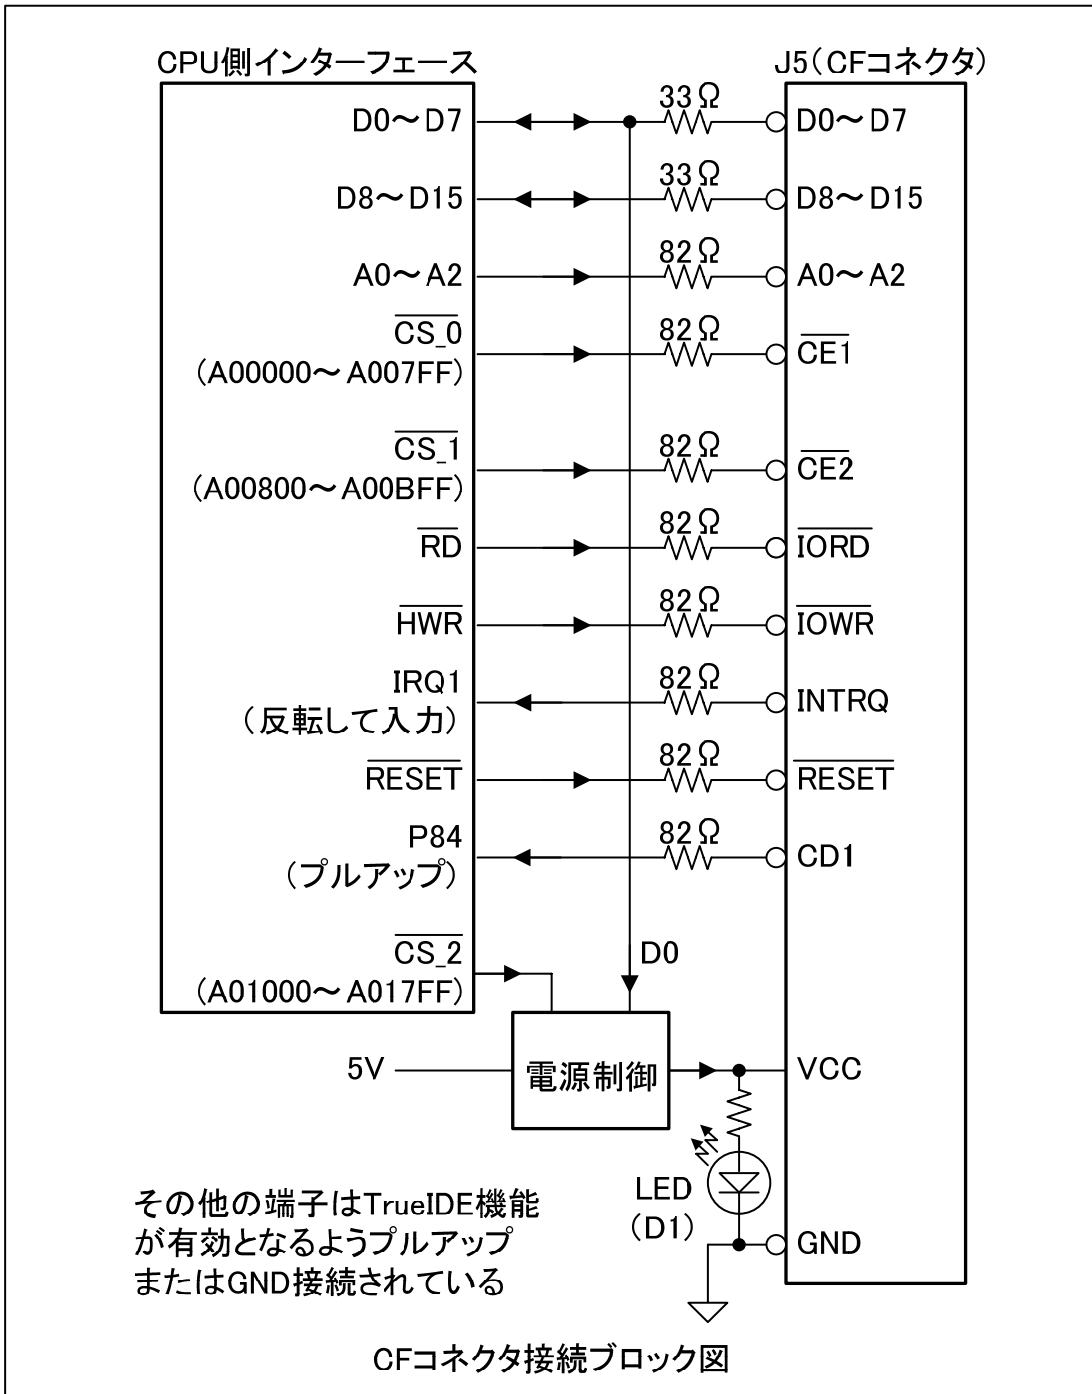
CPU側インターフェース

D0～D7

D8～D15

A0～A2

$\overline{CS\_0}$
（A00000～A007FF）

$\overline{CS\_1}$
（A00800～A00BFF）

$\overline{RD}$

$\overline{HWR}$

IRQ1
（反転して入力）

$\overline{RESET}$

P84
（プルアップ）

$\overline{CS\_2}$
（A01000～A017FF）

J5（CFコネクタ）

33Ω
D0～D7

33Ω
D8～D15

82Ω
A0～A2

82Ω
$\overline{CE1}$

82Ω
$\overline{CE2}$

82Ω
$\overline{IORD}$

82Ω
$\overline{IOWR}$

82Ω
INTRQ

82Ω
$\overline{RESET}$

82Ω
CD1

D0

5V

電源制御

VCC

LED
（D1）

GND

その他の端子はTrueIDE機能が有効となるようプルアップまたはGND接続されている

CFコネクタ接続ブロック図